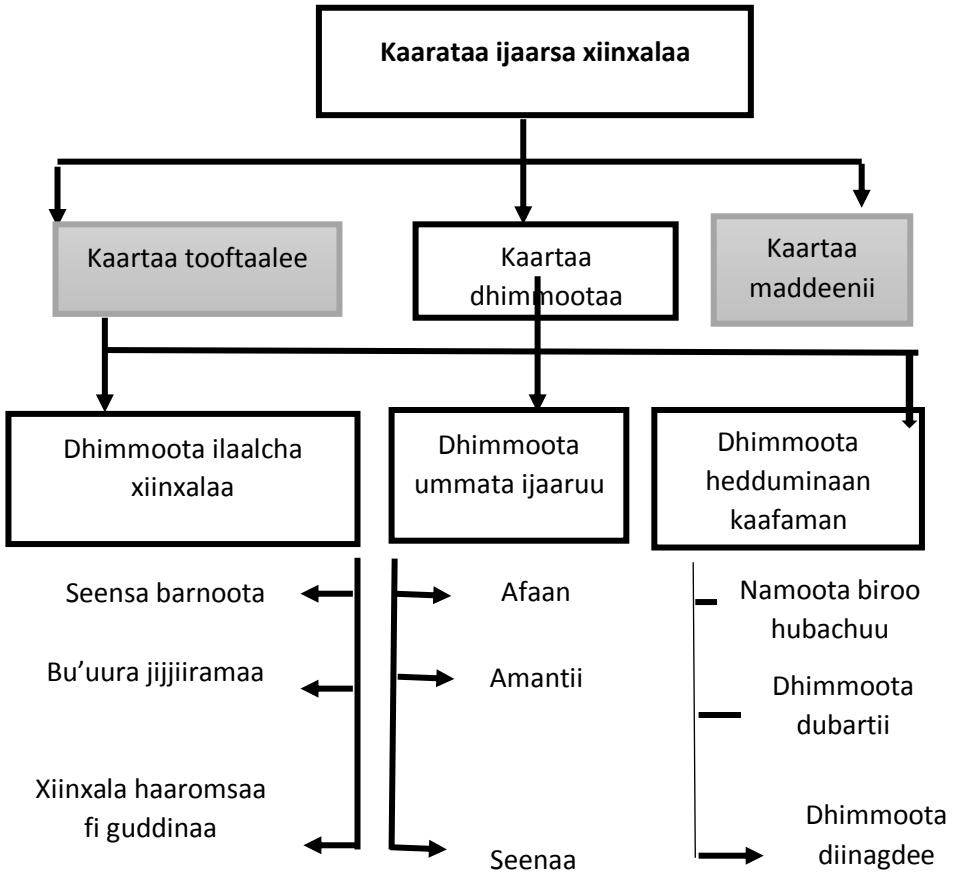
Kaarataa ijaarsa xiinxalaa

Kaartaa tooftaalee

Kaartaa dhimmootaa

Kaartaa maddeenii

Dhimmoota ilaalcha xiinxalaa

Dhimmoota ummata ijaaruu

Dhimmoota hedduminaan kaafaman

Seensa barnoota

Bu'uura jijjiiramaa

Xiinxala haaromsaa fi guddinaa

Afaan

Amantii

Seenaa

Namoota biroo hubachuu

Dhimmoota dubartii

Dhimmoota diinagdee